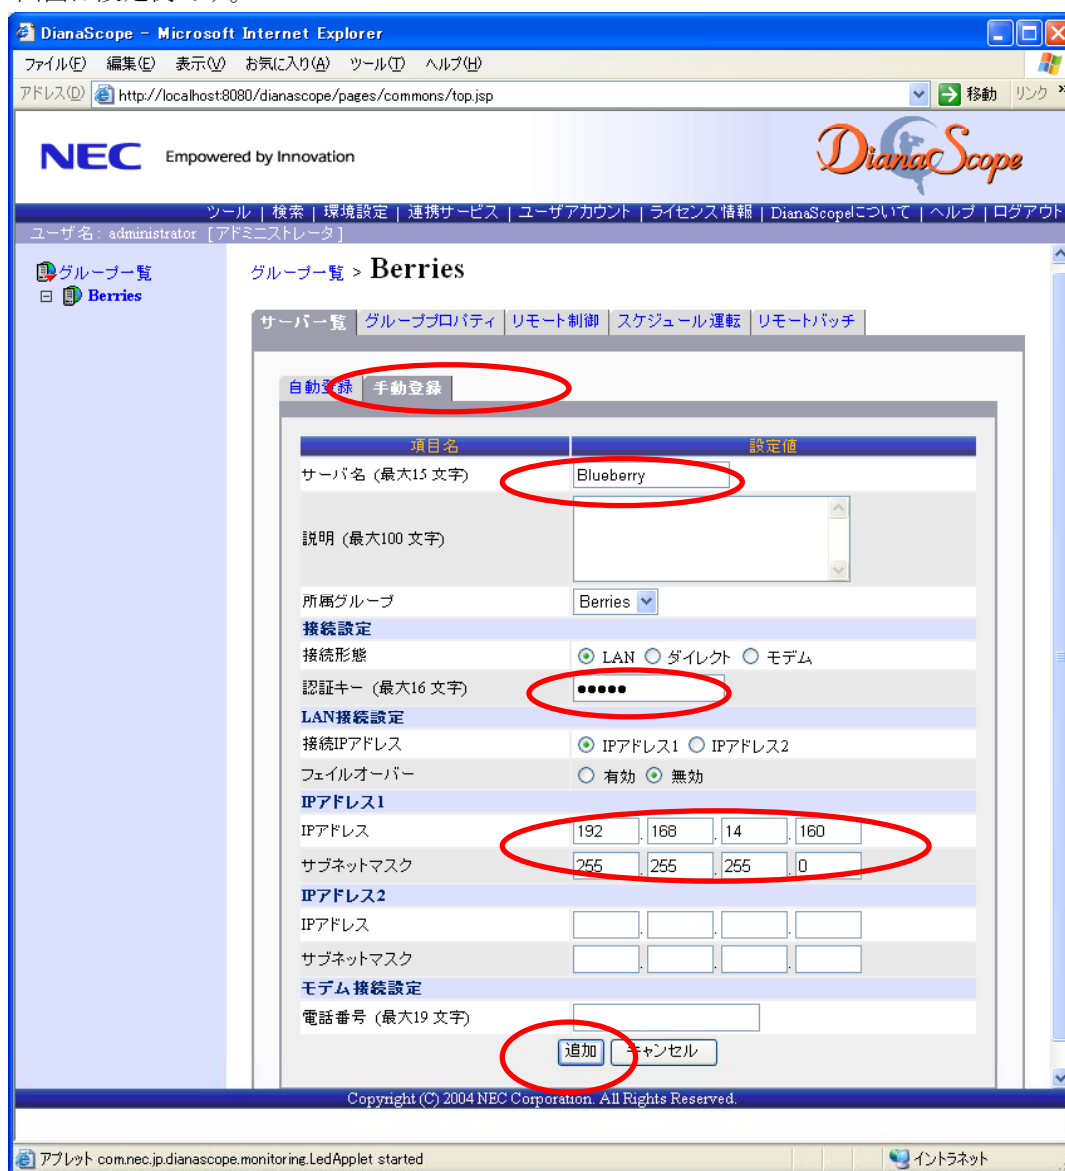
DianaScope - Microsoft Internet Explorer

ファイル(F) 編集(E) 表示(V) お気に入り(A) ツール(T) ヘルプ(H)

アドレス(D) http://localhost:8080/dianascope/pages/commons/top.jsp 移動 リンク

NEC Empowered by Innovation

DianaScope

ツール | 検索 | 環境設定 | 連携サービス | ユーザアカウント | ライセンス情報 | DianaScopeについて | ヘルプ | ログアウト

ユーザ名: administrator [アドミニストレータ]

グループ一覧
Berries

グループ一覧 > Berries

サーバ一覧 | グループプロパティ | リモート制御 | スケジュール運転 | リモートバッチ

自動登録 | 手動登録

| 項目名 | 設定値 |
|---|---|
| サーバ名 (最大15 文字) | Blueberry |
| 説明 (最大100 文字) | |
| 所属グループ | Berries |
| 接続設定 | |
| 接続形態 | LAN ダイレクト モデム |
| 認証キー (最大16 文字) | ●●●●● |
| LAN接続設定 | |
| 接続IPアドレス | IPアドレス1 IPアドレス2 |
| フェイルオーバー | 有効 無効 |
| IPアドレス1 | |
| IPアドレス | 192 . 168 . 14 . 160 |
| サブネットマスク | 255 . 255 . 255 . 0 |
| IPアドレス2 | |
| IPアドレス | |
| サブネットマスク | |
| モデム接続設定 | |
| 電話番号 (最大19 文字) | |

追加 キャンセル

Copyright (C) 2004 NEC Corporation. All Rights Reserved.

アプレット com.nec.jp.dianascope.monitoring.LedApplet started

イントラネット